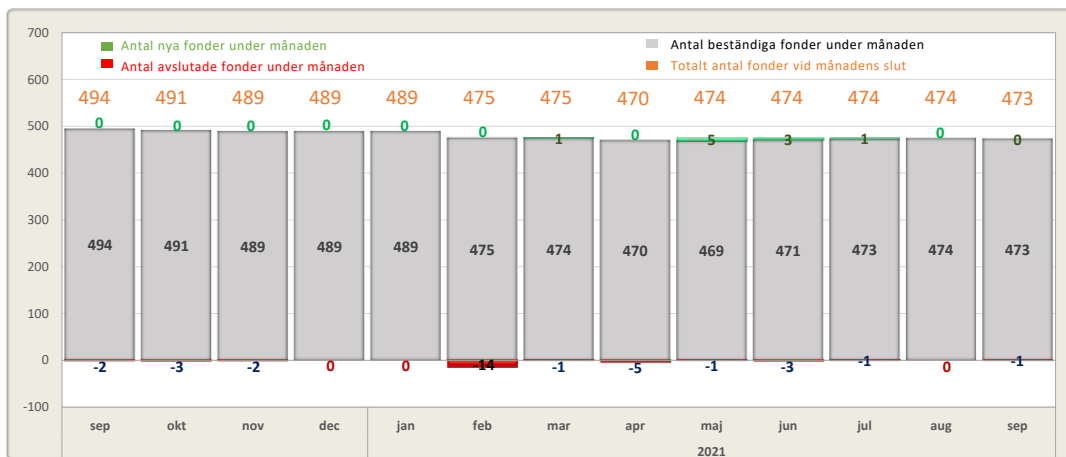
700
600
500
400
300
200
100
0
-100

Antal nya fonder under månaden
Antal avslutade fonder under månaden
Antal beständiga fonder under månaden
Totalt antal fonder vid månadens slut

| | sep | okt | nov | dec | jan | feb | mar | apr | maj | jun | jul | aug | sep |
|---|---|---|---|---|---|---|---|---|---|---|---|---|---|
| Totalt | 494 | 491 | 489 | 489 | 489 | 475 | 475 | 470 | 474 | 474 | 474 | 474 | 473 |
| Nya | 0 | 0 | 0 | 0 | 0 | 0 | 1 | 0 | 5 | 3 | 1 | 0 | 0 |
| Beständiga | 494 | 491 | 489 | 489 | 489 | 475 | 474 | 470 | 469 | 471 | 473 | 474 | 473 |
| Avslutade | -2 | -3 | -2 | 0 | 0 | -14 | -1 | -5 | -1 | -3 | -1 | 0 | -1 |

2021